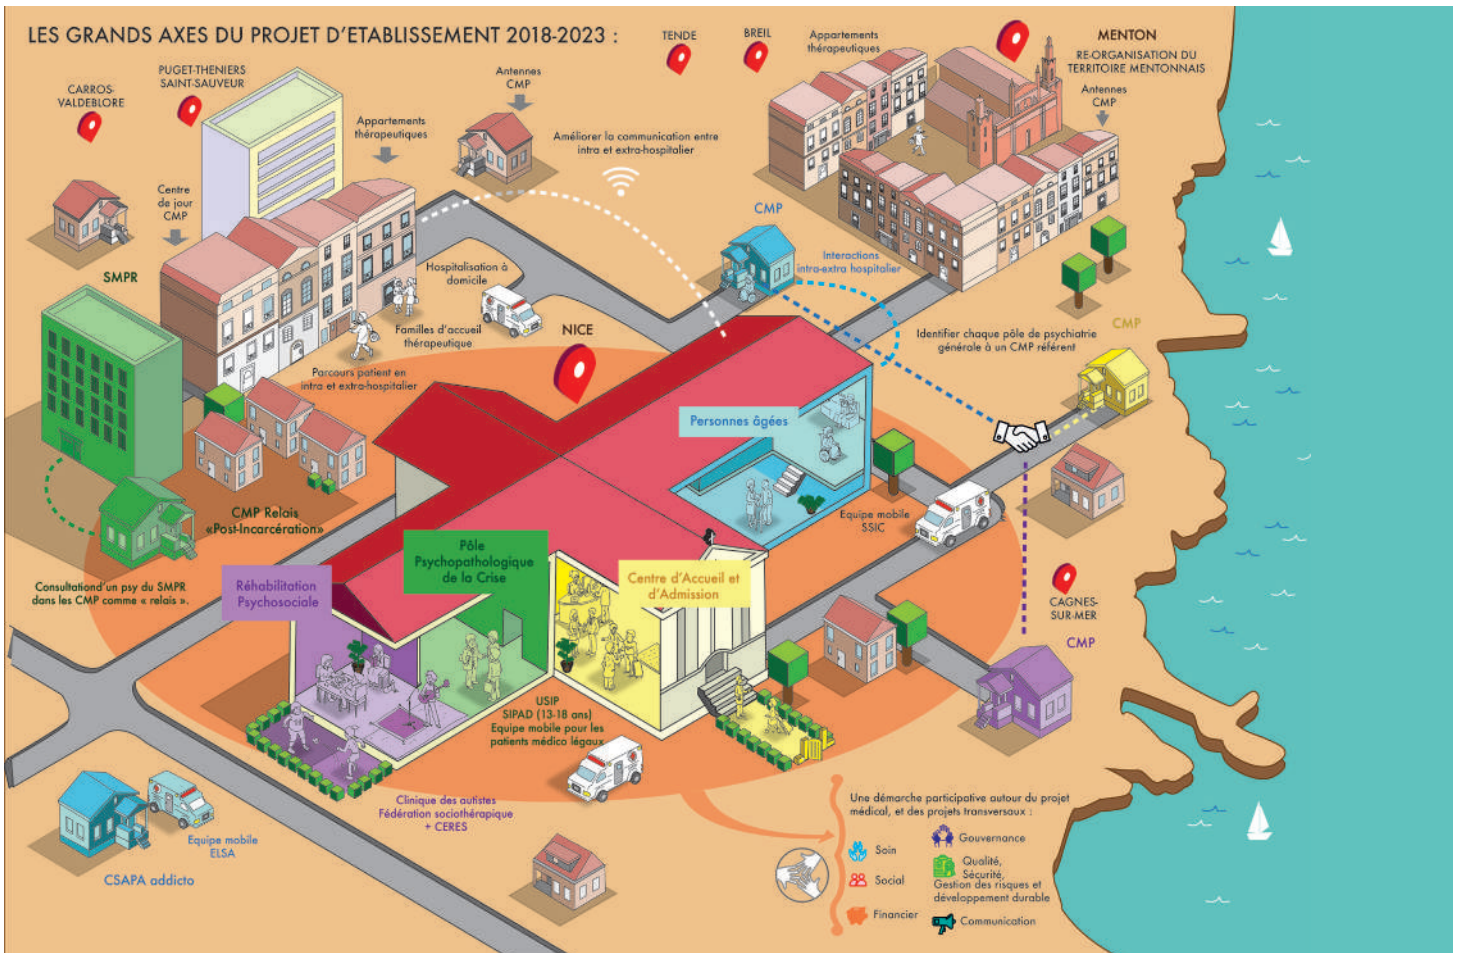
LES GRANDS AXES DU PROJET D'ETABLISSEMENT 2018-2023 :

TENDE

BREIL

Appartements thérapeutiques

MENTON

RE-ORGANISATION DU TERRITOIRE MENTONNAIS

Antennes CMP

CARROS-VALDEBLORE

PUGET-THENIERS SAINT-SAUVEUR

Antennes CMP

Appartements thérapeutiques

Améliorer la communication entre intra et extra-hospitalier

Centre de jour CMP

CMP

Interactions intra-extra hospitalier

SMPR

Hospitalisation à domicile

Familles d'accueil thérapeutique

NICE

Identifier chaque pôle de psychiatrie générale à un CMP référent

CMP

Parcours patient en intra et extra-hospitalier

Personnes âgées

Equipe mobile SSIC

CMP Relais «Post-Incarcération»

Consultationd'un psy du SMPR dans les CMP comme « relais ».

Pôle Psychopathologique de la Crise

Centre d'Accueil et d'Admission

Réhabilitation Psychosociale

CAGNES-SUR-MER

CMP

USIP
SIPAD (13-18 ans)
Equipe mobile pour les patients médico légaux

Clinique des autistes
Fédération sociothérapique
+ CERES

Equipe mobile ELSA

CSAPA addicto

Une démarche participative autour du projet médical, et des projets transversaux :

Soin

Social

Financier

Gouvernance

Qualité, Sécurité, Gestion des risques et développement durable

Communication